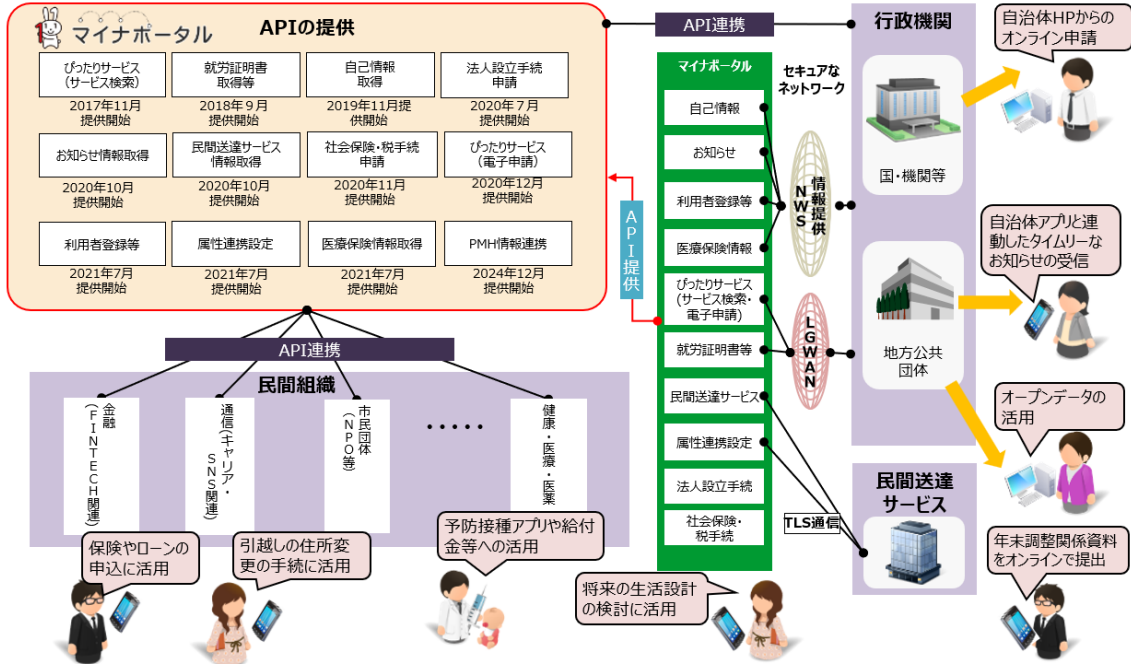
マイナポータル

APIの提供

ぴったりサービス（サービス検索）
2017年11月提供開始

就労証明書取得等
2018年９月提供開始

自己情報取得
2019年11月提供開始

法人設立手続申請
2020年７月提供開始

お知らせ情報取得
2020年10月提供開始

民間送達サービス情報取得
2020年10月提供開始

社会保険・税手続申請
2020年11月提供開始

ぴったりサービス（電子申請）
2020年12月提供開始

利用者登録等
2021年7月提供開始

属性連携設定
2021年7月提供開始

医療保険情報取得
2021年7月提供開始

PMH情報連携
2024年12月提供開始

API連携

API提供

マイナポータル

自己情報

お知らせ

利用者登録等

医療保険情報

ぴったりサービス（サービス検索・電子申請）

就労証明書等

民間送達サービス

属性連携設定

法人設立手続

社会保険・税手続

セキュアなネットワーク

NWS

情報提供

LGWAN

TLS通信

行政機関

国・機関等

地方公共団体

民間送達サービス

自治体HPからのオンライン申請

自治体アプリと連動したタイムリーなお知らせの受信

オープンデータの活用

年末調整関係資料をオンラインで提出

API連携

民間組織

金融（FINTECH関連）

通信（キャリア・SNS関連）

市民団体（NPO等）

・・・・・

健康・医療・医薬

保険やローンの申込に活用

引越しの住所変更の手続に活用

予防接種アプリや給付金等への活用

将来の生活設計の検討に活用